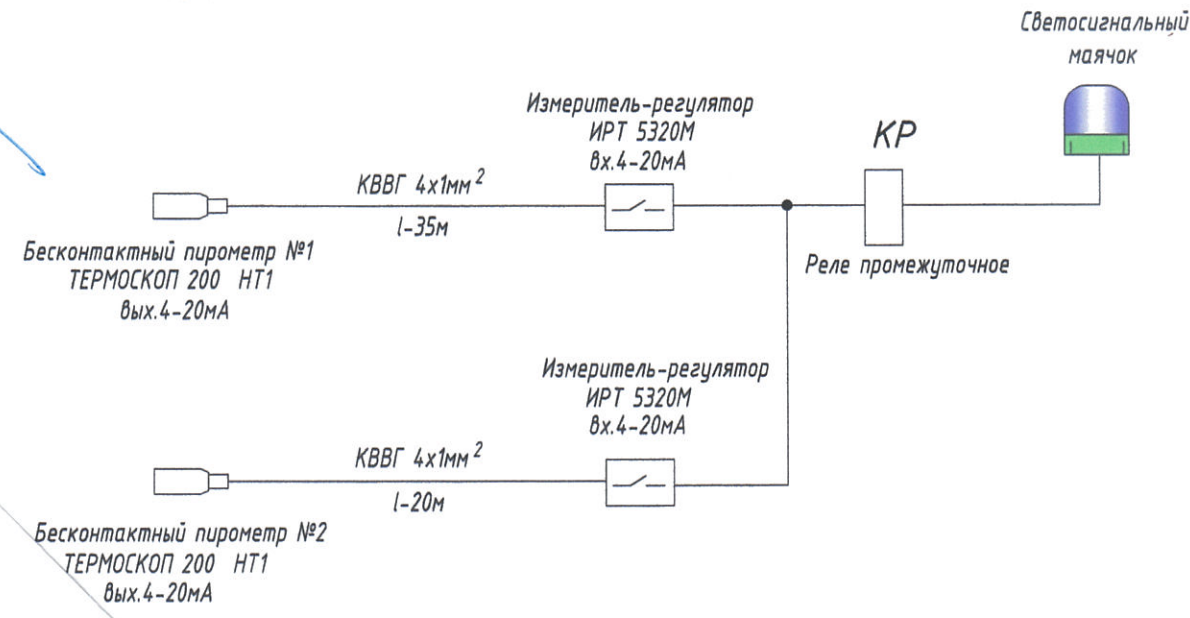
Светосигнальный маячок

Измеритель-регулятор
ИРТ 5320М
вх.4-20мА

КР

КВВГ 4x1мм $^2$

l-35м

Бесконтактный пирометр №1
ТЕРМОСКОП 200 НТ1
вых.4-20мА

Реле промежуточное

Измеритель-регулятор
ИРТ 5320М
вх.4-20мА

КВВГ 4x1мм $^2$

l-20м

Бесконтактный пирометр №2
ТЕРМОСКОП 200 НТ1
вых.4-20мА